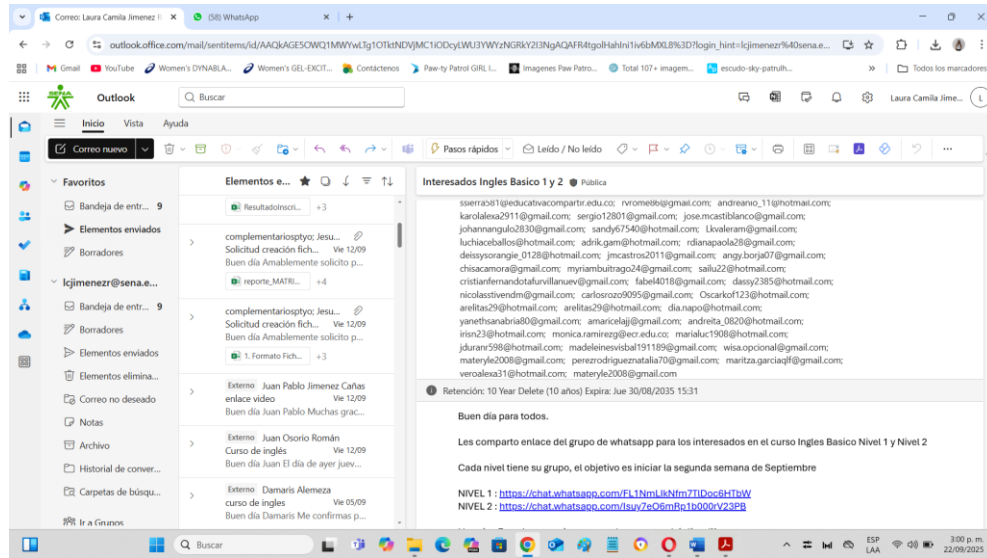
Correo: Laura Camila Jimenez R ×
(58) WhatsApp ×
+
outlook.office.com/mail/sentitems/id/AAQkAGE5OWQ1MWYwLTg1OTktNDVjMC1iODcyLWU3YWYzNGRkY2I3NgAQAFR4tgolHahlni1iv6bMXL8%3D?login_hint=lcjimenezr%40sena.e...
Gmail YouTube Women's DYNABLA... Women's GEL-EXCIT... Contáctenos Paw-ty Patrol GIRL I... Imagenes Paw Patro... Total 107+ imagem... escudo-sky-patrulh... Todos los marcadores
Outlook
Buscar
Laura Camila Jime...
Inicio Vista Ayuda
Correo nuevo
Pasos rápidos
Leído / No leído
Favoritos
Bandeja de entr... 9
Elementos enviados
Borradores
lcjimenezr@sena.e...
Bandeja de entr... 9
Borradores
Elementos enviados
Elementos elimina...
Correo no deseado
Notas
Archivo
Historial de conver...
Carpetas de búsqu...
Ir a Grupos
Elementos e...
ResultadoInscri... +3
complementariosptyo; Jesu...
Solicitud creación fich... Vie 12/09
Buen día Amablemente solicito p...
reporte_MATRI... +4
complementariosptyo; Jesu...
Solicitud creación fich... Vie 12/09
Buen día Amablemente solicito p...
1. Formato Fich... +3
Externo Juan Pablo Jimenez Cañas
enlace video Vie 12/09
Buen día Juan Pablo Muchas grac...
Externo Juan Osorio Román
Curso de inglés Vie 12/09
Buen día Juan El día de ayer juev...
Externo Damaris Alemeza
curso de ingles Vie 05/09
Buen día Damaris Me confirmas p...
Interesados Ingles Basico 1 y 2 Pública
ssierra581@educativacompartir.edu.co; rvromero@gmail.com; andreanio_11@hotmail.com; karolalexa2911@gmail.com; sergio12801@gmail.com; jose.mcastiblanco@gmail.com; johannangulo2830@gmail.com; sandy67540@hotmail.com; Lkvaleram@gmail.com; luchiaceballos@hotmail.com; adrik.gam@hotmail.com; rdianapaola28@gmail.com; deissysorangie_0128@hotmail.com; jmcastros2011@gmail.com; angy.borja07@gmail.com; chisacamora@gmail.com; myriambuitrago24@gmail.com; sailu22@hotmail.com; cristianfernandotafurvillanuev@gmail.com; fabel4018@gmail.com; dassy2385@hotmail.com; nicolasstivendm@gmail.com; carlosrozo9095@gmail.com; Oscarkof123@hotmail.com; arelitas29@hotmail.com; arelitas29@hotmail.com; dia.napo@hotmail.com; yanethsanabria80@gmail.com; amaricelajj@gmail.com; andreita_0820@hotmail.com; irisn23@hotmail.com; monica.ramirezg@ecr.edu.co; marialuc1908@hotmail.com; jduranr598@hotmail.com; madeleinesvisbal191189@gmail.com; wisa.opcional@gmail.com; materyle2008@gmail.com; perezrodrigueznatalia70@gmail.com; maritza.garciaqlf@gmail.com; veroalexa31@hotmail.com; materyle2008@gmail.com
Retención: 10 Year Delete (10 años) Expira: Jue 30/08/2035 15:31
Buen día para todos.
Les comparto enlace del grupo de whatsapp para los interesados en el curso Ingles Basico Nivel 1 y Nivel 2
Cada nivel tiene su grupo, el objetivo es iniciar la segunda semana de Septiembre
NIVEL 1 : https://chat.whatsapp.com/FL1NmLlkNfm7TIDoc6HTbW
NIVEL 2 : https://chat.whatsapp.com/Isuy7eO6mRp1b000rV23PB
Buscar
ESP LAA
3:00 p. m. 22/09/2025